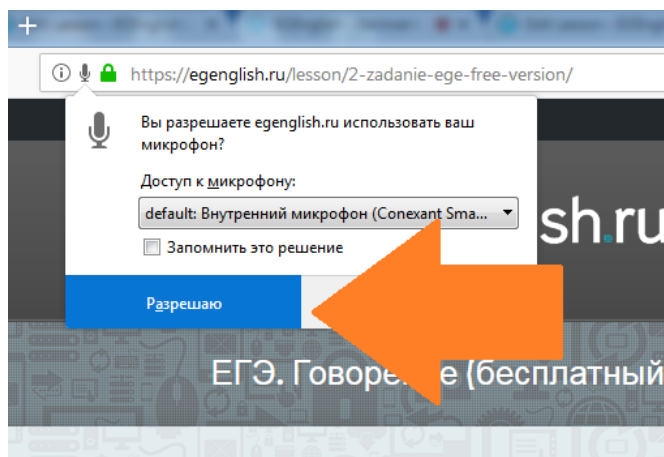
+

https://egenglish.ru/lesson/2-zadanie-ege-free-version/

Вы разрешаете egenglish.ru использовать ваш микрофон?

Доступ к микрофону:

default: Внутренний микрофон (Conexant Sma...

Запомнить это решение

Разрешаю

sh.ru

ЕГЭ. Говоре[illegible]е (бесплатный